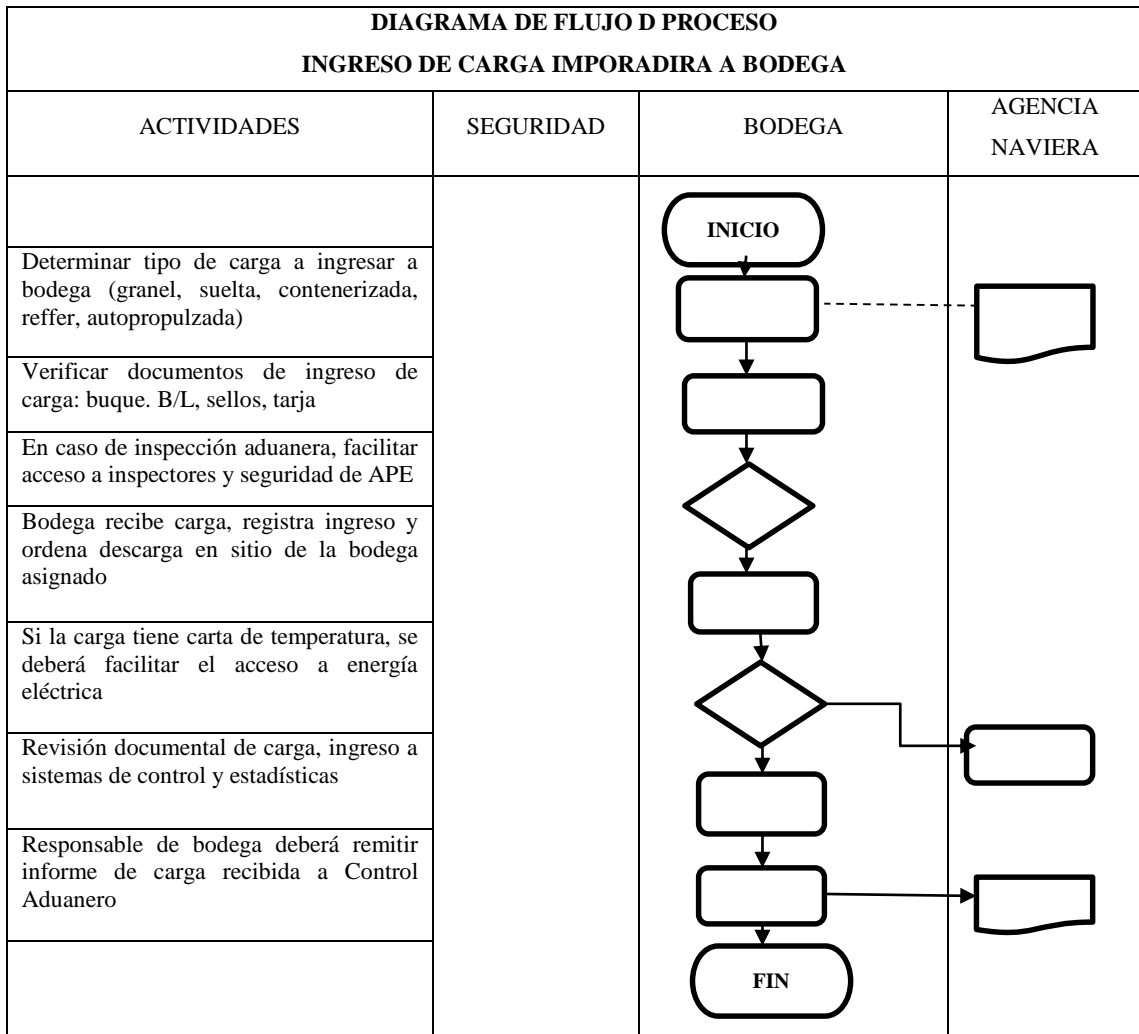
DIAGRAMA DE FLUJO D PROCESO

INGRESO DE CARGA IMPORADIRA A BODEGA

| ACTIVIDADES | SEGURIDAD | BODEGA | AGENCIA NAVIERA |
|---|---|---|---|
| | | INICIO | |
| Determinar tipo de carga a ingresar a bodega (granel, suelta, contenerizada, reffer, autopropulzada) | | | |
| Verificar documentos de ingreso de carga: buque. B/L, sellos, tarja | | | |
| En caso de inspección aduanera, facilitar acceso a inspectores y seguridad de APE | | | |
| Bodega recibe carga, registra ingreso y ordena descarga en sitio de la bodega asignado | | | |
| Si la carga tiene carta de temperatura, se deberá facilitar el acceso a energía eléctrica | | | |
| Revisión documental de carga, ingreso a sistemas de control y estadísticas | | | |
| Responsable de bodega deberá remitir informe de carga recibida a Control Aduanero | | | |
| | | FIN | |